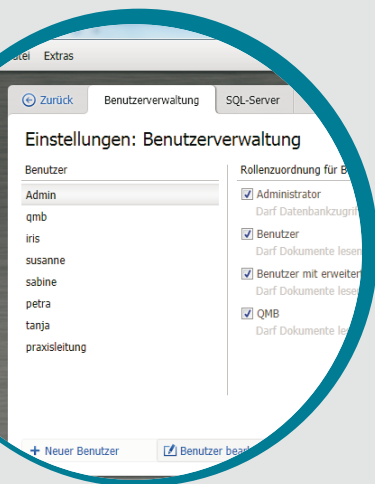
atei Extras

Zurück
Benutzerverwaltung
SQL-Server

Einstellungen: Benutzerverwaltung

Benutzer
Admin
qmb
iris
susanne
sabine
petra
tanja
praxisleitung

Rollenzuordnung für B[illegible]
Administrator
Darf Datenbankzugrif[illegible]
Benutzer
Darf Dokumente lesen
Benutzer mit erweiter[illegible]
Darf Dokumente lese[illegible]
QMB
Darf Dokumente le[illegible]

+ Neuer Benutzer
Benutzer bea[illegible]